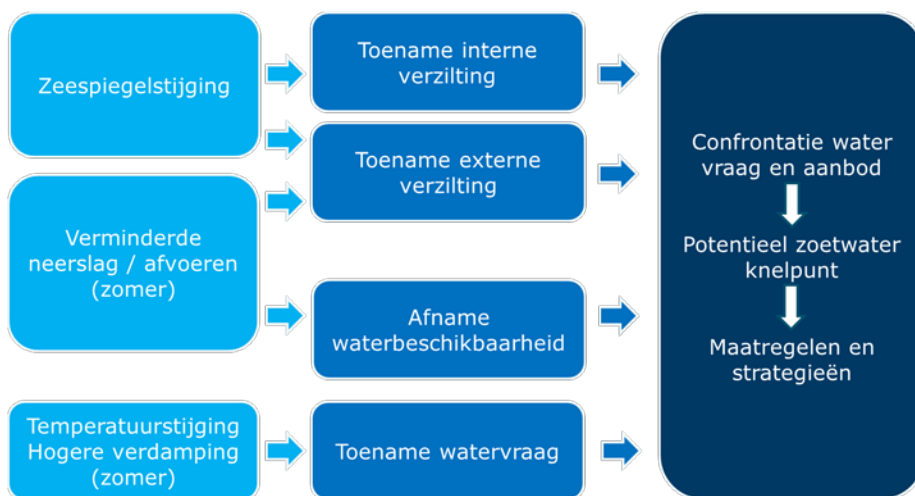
Zeespiegelstijging

Verminderde neerslag / afvoeren (zomer)

Temperatuurstijging Hogere verdamping (zomer)

Toename interne verzilting

Toename externe verzilting

Afname waterbeschikbaarheid

Toename watervraag

Confrontatie water vraag en aanbod

Potentieel zoetwater knelpunt

Maatregelen en strategieën